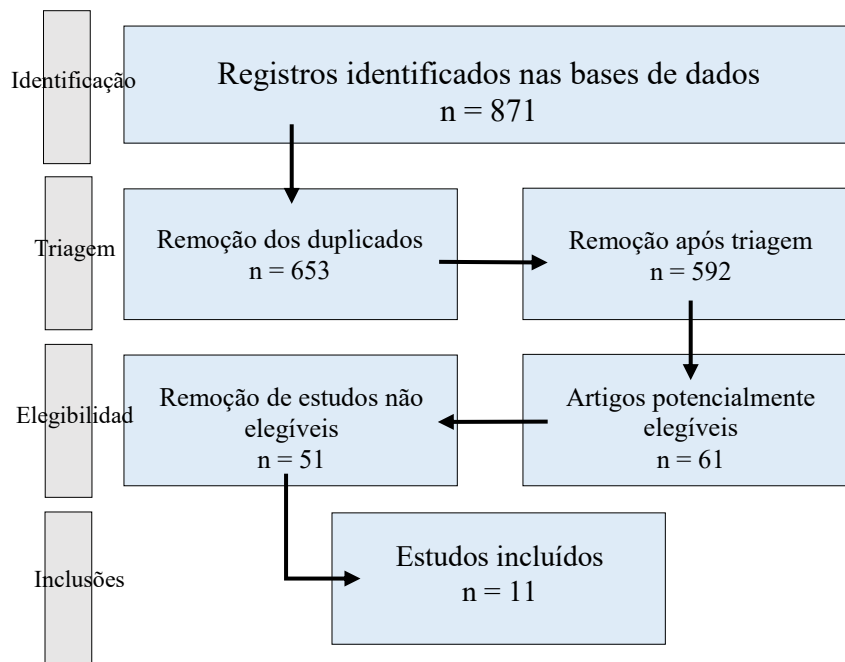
Identificação

Registros identificados nas bases de dados
n = 871

Triagem

Remoção dos duplicados
n = 653

Remoção após triagem
n = 592

Elegibilidad

Remoção de estudos não elegíveis
n = 51

Artigos potencialmente elegíveis
n = 61

Inclusões

Estudos incluídos
n = 11